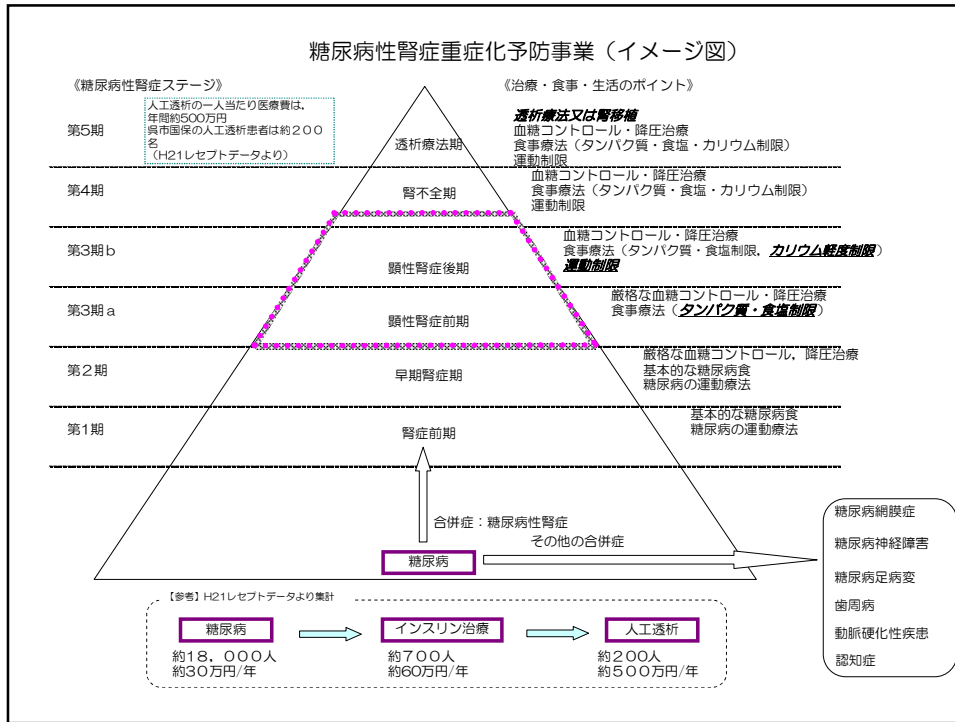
糖尿病性腎症重症化予防事業（イメージ図）

《糖尿病性腎症ステージ》

《治療・食事・生活のポイント》

人工透析の一人当たり医療費は，年間約500万円
呉市国保の人工透析患者は約２００名
（H21レセプトデータより）

第5期

透析療法期

透析療法又は腎移植
血糖コントロール・降圧治療
食事療法（タンパク質・食塩・カリウム制限）
運動制限

第4期

腎不全期

血糖コントロール・降圧治療
食事療法（タンパク質・食塩・カリウム制限）
運動制限

第3期ｂ

顕性腎症後期

血糖コントロール・降圧治療
食事療法（タンパク質・食塩制限，カリウム軽度制限）
運動制限

第3期ａ

顕性腎症前期

厳格な血糖コントロール・降圧治療
食事療法（タンパク質・食塩制限）

第2期

早期腎症期

厳格な血糖コントロール，降圧治療
基本的な糖尿病食
糖尿病の運動療法

第1期

腎症前期

基本的な糖尿病食
糖尿病の運動療法

合併症：糖尿病性腎症

その他の合併症

糖尿病

糖尿病網膜症
糖尿病神経障害
糖尿病足病変
歯周病
動脈硬化性疾患
認知症

【参考】H21レセプトデータより集計

糖尿病
約18，000人
約30万円/年

インスリン治療
約700人
約60万円/年

人工透析
約200人
約500万円/年